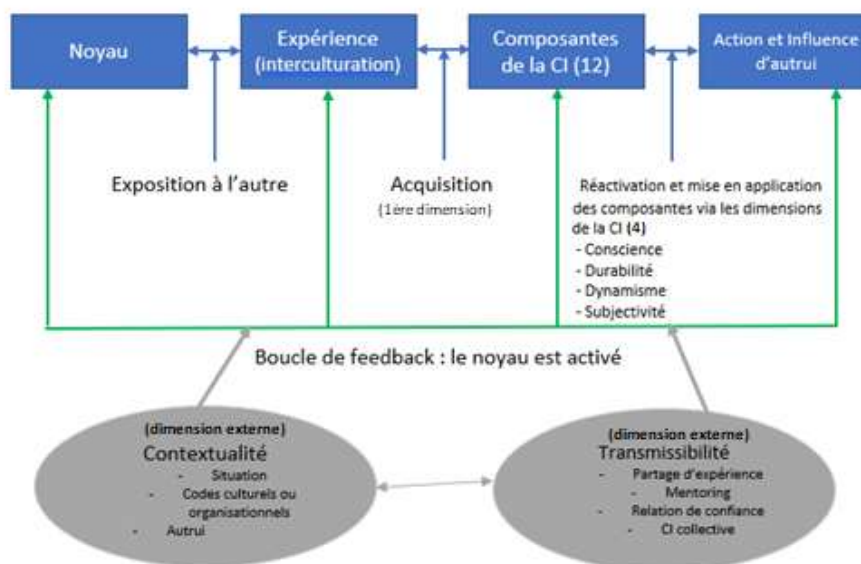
Noyau

Expérience (interculturation)

Composantes de la CI (12)

Action et Influence d'autrui

Exposition à l'autre

Acquisition
(1ère dimension)

Réactivation et mise en application des composantes via les dimensions de la CI (4)
- Conscience
- Durabilité
- Dynamisme
- Subjectivité

Boucle de feedback : le noyau est activé

(dimension externe)
Contextualité
- Situation
- Codes culturels ou organisationnels
- Autrui

(dimension externe)
Transmissibilité
- Partage d'expérience
- Mentoring
- Relation de confiance
- CI collective